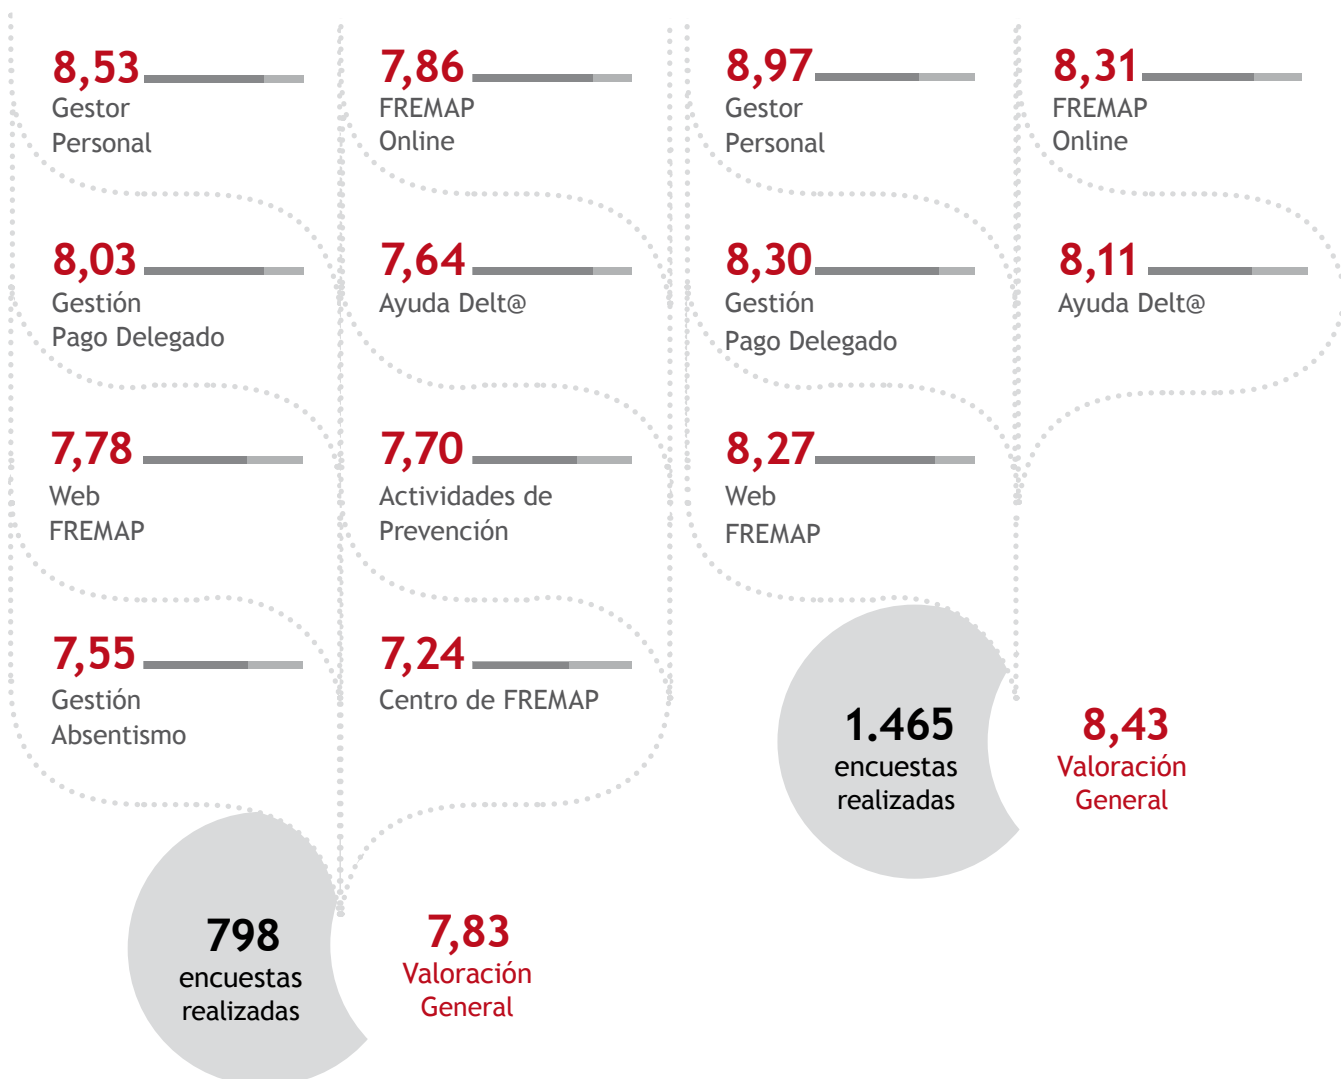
8,53
Gestor Personal

8,03
Gestión Pago Delegado

7,78
Web FREMAP

7,55
Gestión Absentismo

7,86
FREMAP Online

7,64
Ayuda Delt@

7,70
Actividades de Prevención

7,24
Centro de FREMAP

798
encuestas realizadas

7,83
Valoración General

8,97
Gestor Personal

8,30
Gestión Pago Delegado

8,27
Web FREMAP

8,31
FREMAP Online

8,11
Ayuda Delt@

1.465
encuestas realizadas

8,43
Valoración General